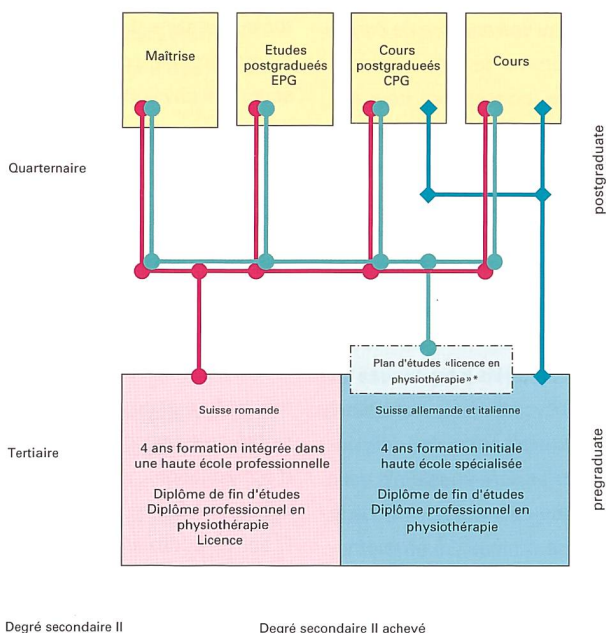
Maîtrise

Etudes postgradueés EPG

Cours postgradueés CPG

Cours

Quarternaire

postgraduate

Plan d'études «licence en physiothérapie»*

Suisse romande

4 ans formation intégrée dans une haute école professionnelle

Diplôme de fin d'études
Diplôme professionnel en physiothérapie
Licence

Suisse allemande et italienne

4 ans formation initiale haute école spécialisée

Diplôme de fin d'études
Diplôme professionnel en physiothérapie

Tertiaire

pregraduate

Degré secondaire II

Degré secondaire II achevé